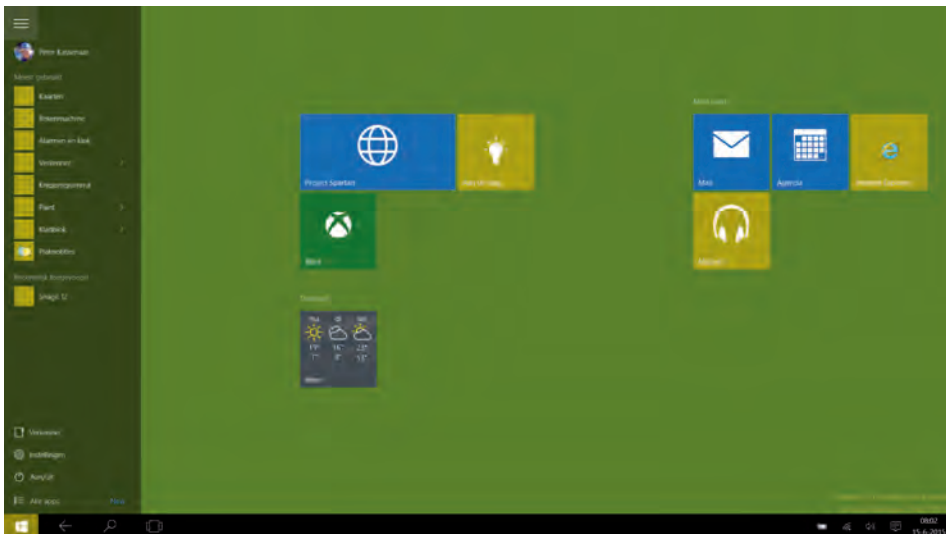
Peter Kassenaar

Meest gebruikt

Kaarten

Rekenmachine

Alarmen en klok

Verkenner

Knipprogramma

Paint

Kladblok

Fotobibliotheek

Recentelijk toegevoegd

Snagit 12

Project Spartan

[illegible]

Xbox

Dagelijks

Mail

Agenda

Internet Explorer

Muziek

Verkenner

Instellingen

Aan/Uit

Alle apps

Nieuw

08:02

15-6-2015